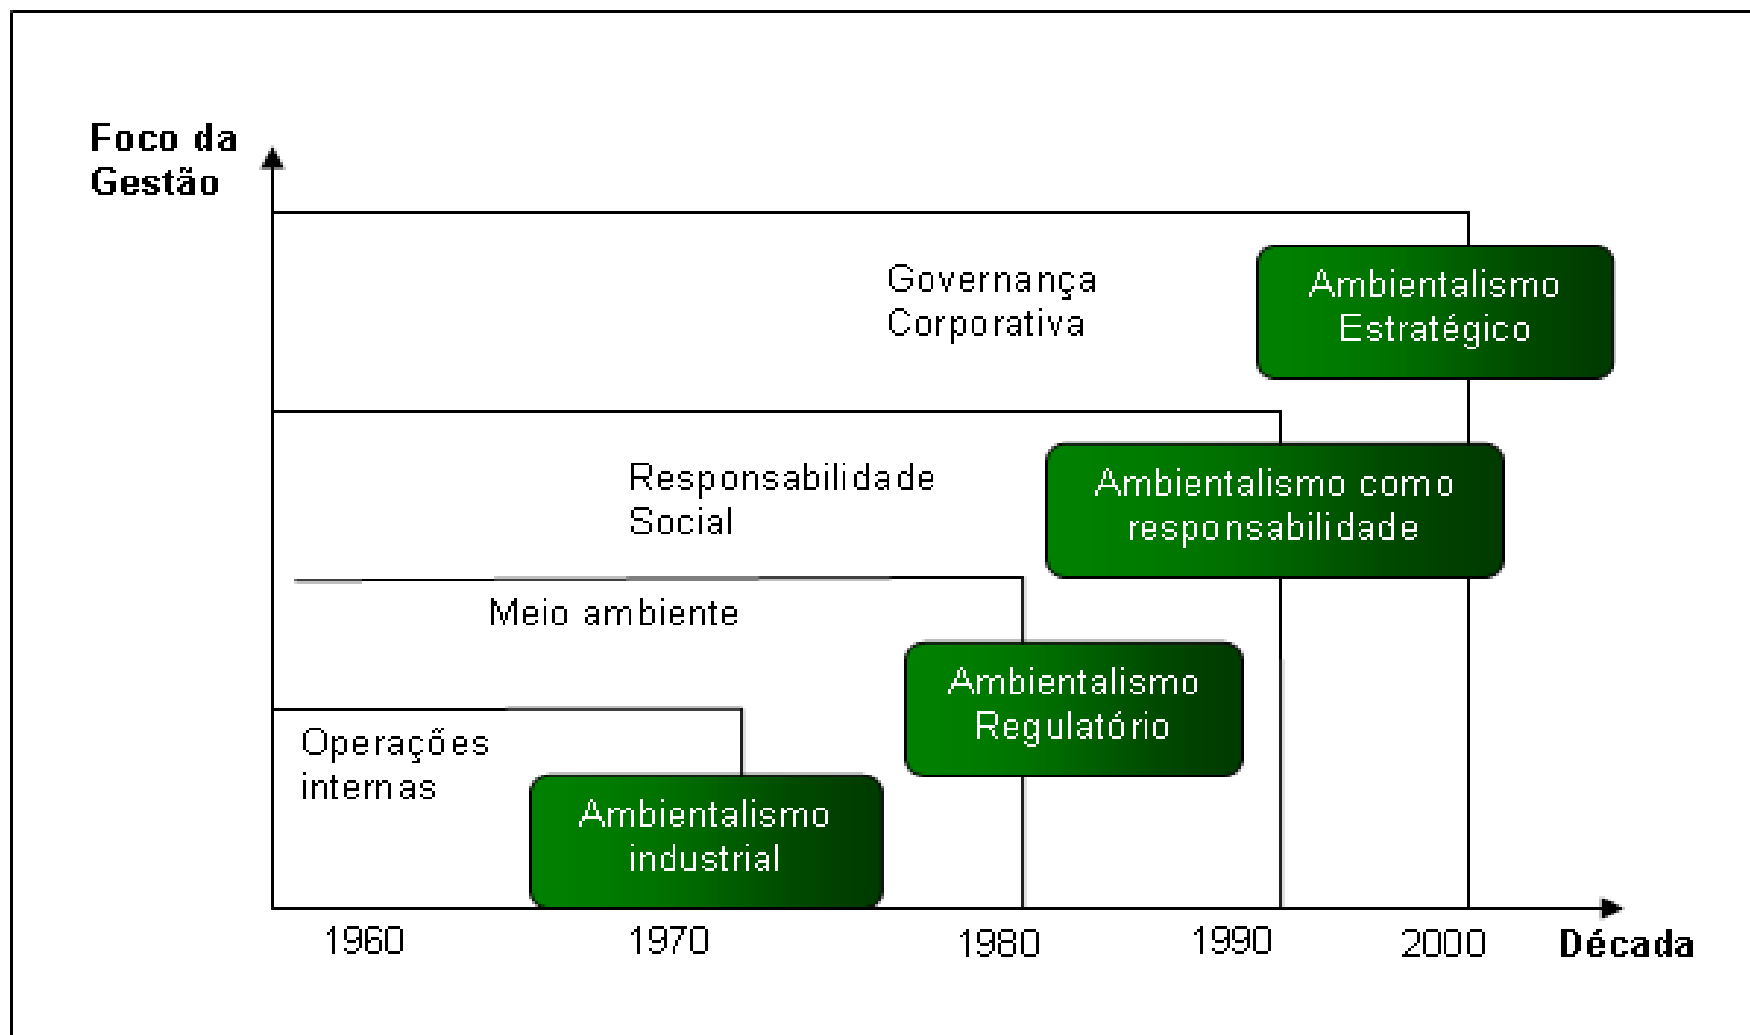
Foco da Gestão

Governança Corporativa

Ambientalismo Estratégico

Responsabilidade Social

Ambientalismo como responsabilidade

Meio ambiente

Ambientalismo Regulatório

Operações internas

Ambientalismo industrial

1960
1970
1980
1990
2000
Década